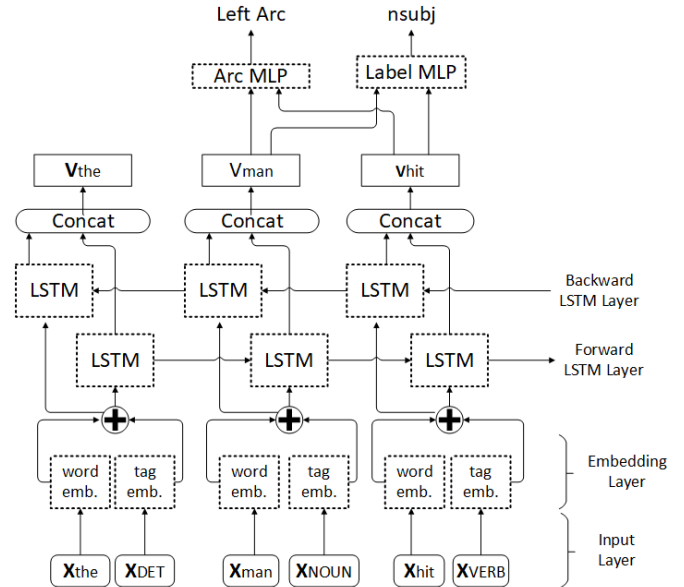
Left Arc

nsubj

Arc MLP

Label MLP

$\mathbf{v}_{the}$

$\mathbf{v}_{man}$

$\mathbf{v}_{hit}$

Concat

Concat

Concat

LSTM

LSTM

LSTM

Backward LSTM Layer

LSTM

LSTM

LSTM

Forward LSTM Layer

word emb.

tag emb.

word emb.

tag emb.

word emb.

tag emb.

Embedding Layer

$\mathbf{x}_{the}$

$\mathbf{x}_{DET}$

$\mathbf{x}_{man}$

$\mathbf{x}_{NOUN}$

$\mathbf{x}_{hit}$

$\mathbf{x}_{VERB}$

Input Layer